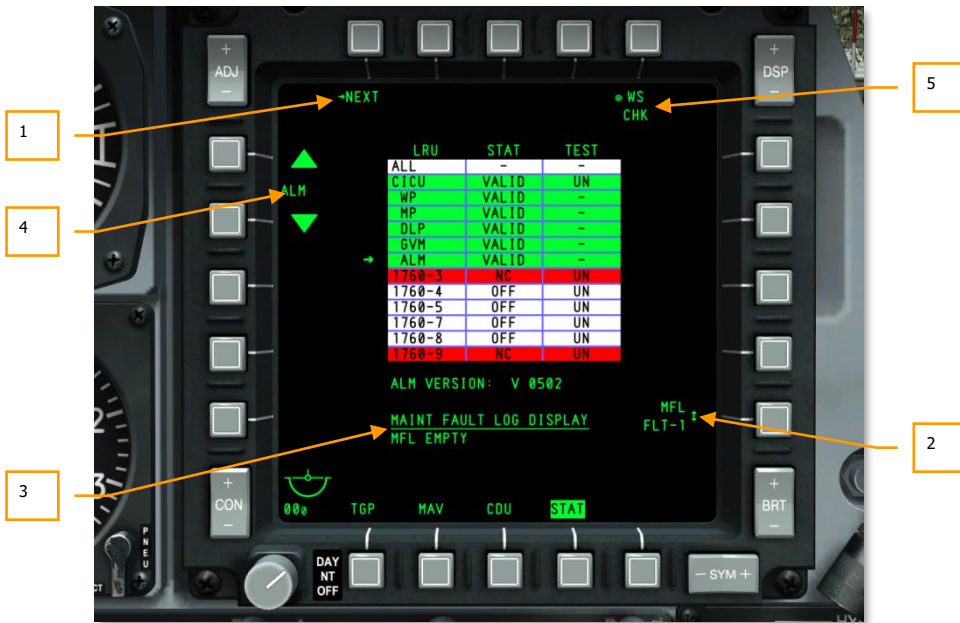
+
ADJ
−

+
DSP
−

→NEXT

WS
CHK

1

5

4

ALM

| LRU | STAT | TEST |
|---|---|---|
| ALL | - | - |
| CICU | VALID | UN |
| WP | VALID | - |
| MP | VALID | - |
| DLP | VALID | - |
| GVM | VALID | - |
| ALM | VALID | - |
| 1760-3 | NC | UN |
| 1760-4 | OFF | UN |
| 1760-5 | OFF | UN |
| 1760-7 | OFF | UN |
| 1760-8 | OFF | UN |
| 1760-9 | NC | UN |

ALM VERSION: V 0502

MFL
FLT-1

2

MAINT FAULT LOG DISPLAY
MFL EMPTY

3

+
CON
−

000

TGP MAV CDU STAT

+
BRT
−

DAY
NT
OFF

− SYM +

PNEU